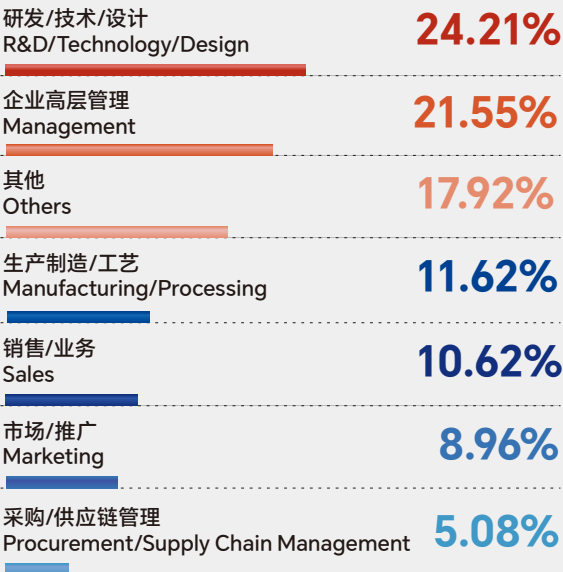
研发/技术/设计
R&D/Technology/Design
24.21%

企业高层管理
Management
21.55%

其他
Others
17.92%

生产制造/工艺
Manufacturing/Processing
11.62%

销售/业务
Sales
10.62%

市场/推广
Marketing
8.96%

采购/供应链管理
Procurement/Supply Chain Management
5.08%